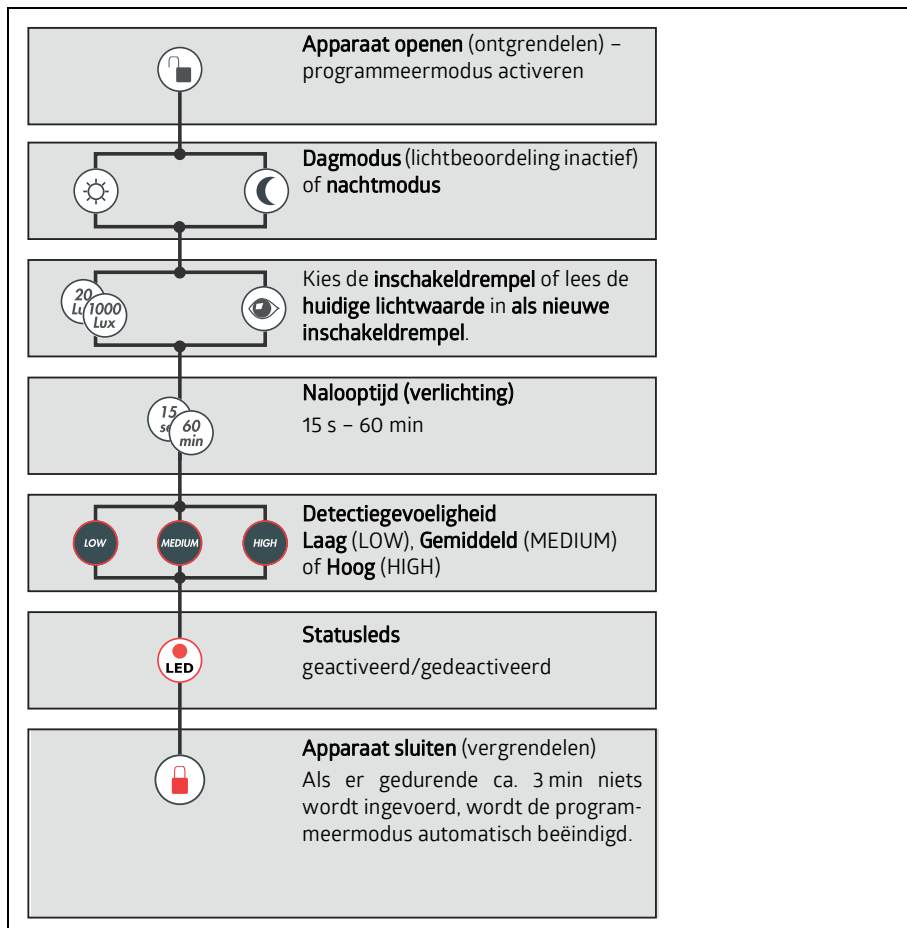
Apparaat openen (ontgrendelen) – programmeermodus activeren

Dagmodus (lichtbeoordeling inactief) of nachtmodus

20 Lux
1000 Lux

Kies de inschakeldrempel of lees de huidige lichtwaarde in als nieuwe inschakeldrempel.

15 sec
60 min

Nalooptijd (verlichting)
15 s – 60 min

LOW
MEDIUM
HIGH

Detectiegevoeligheid
Laag (LOW), Gemiddeld (MEDIUM) of Hoog (HIGH)

LED

Statusleds
geactiveerd/gedeactiveerd

Apparaat sluiten (vergrendelen)
Als er gedurende ca. 3 min niets wordt ingevoerd, wordt de programmeermodus automatisch beëindigd.